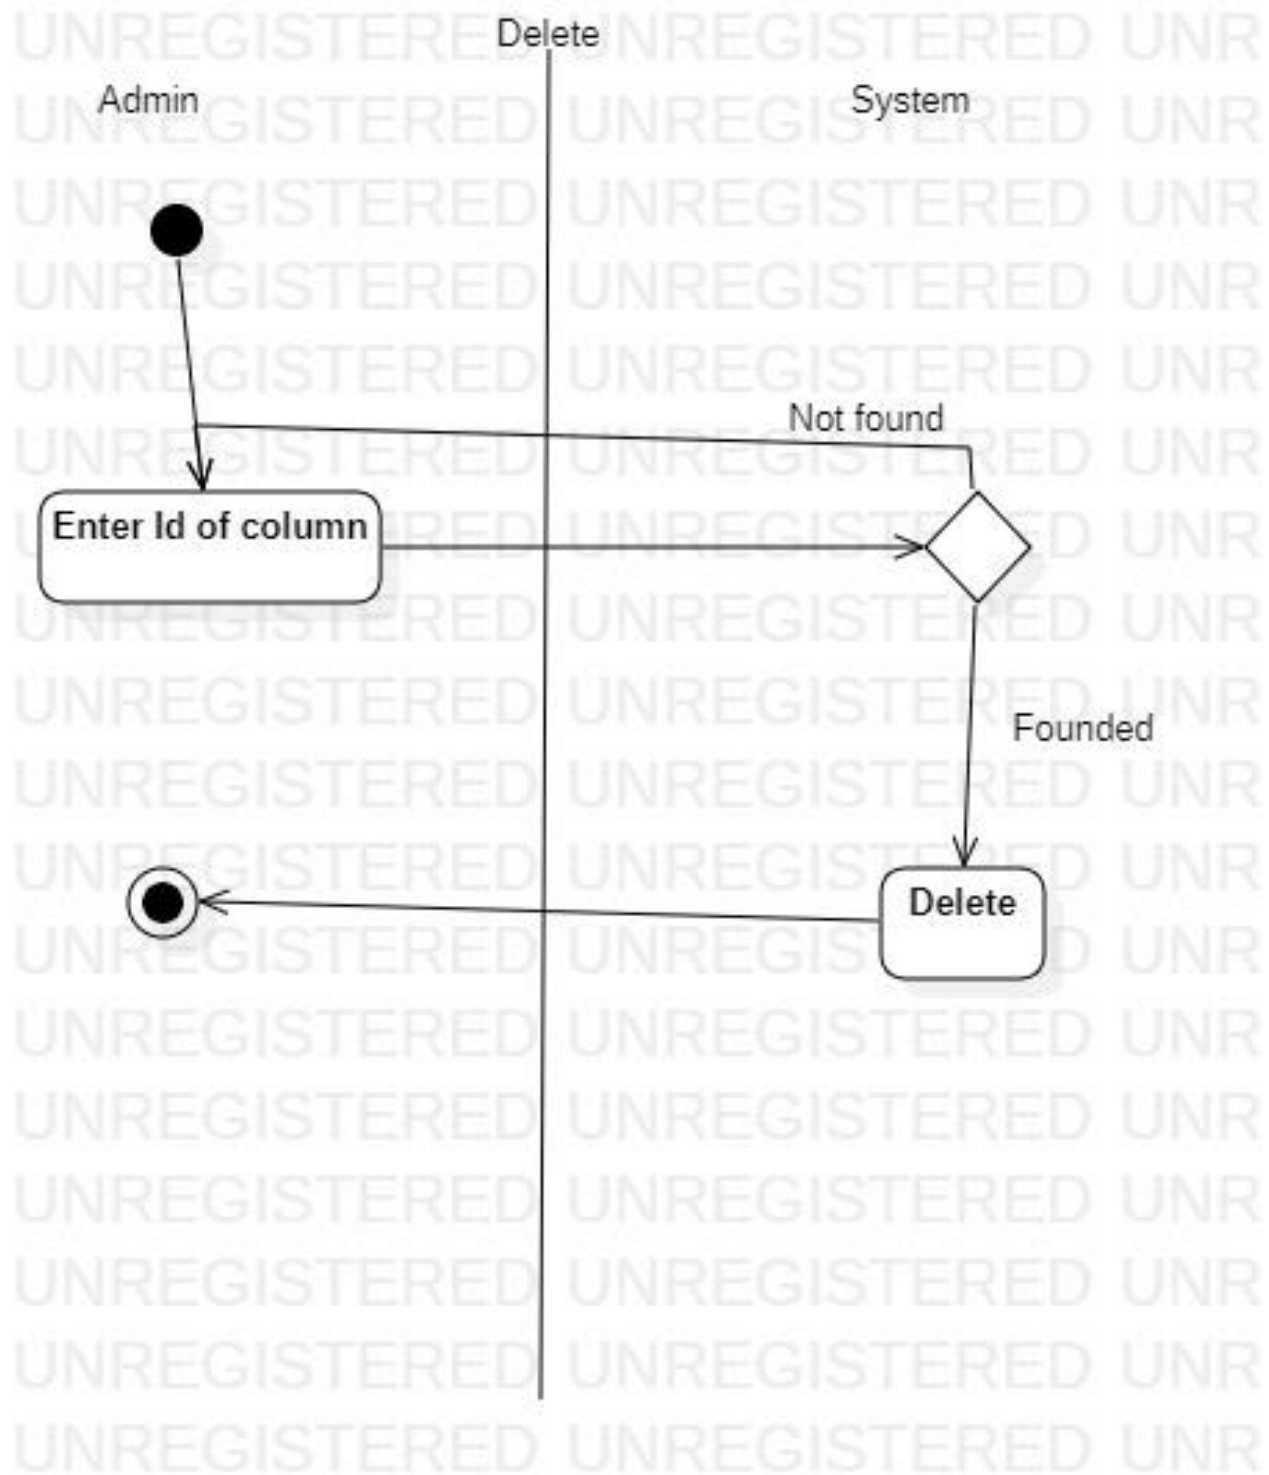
Delete

Admin

System

Not found

Enter Id of column

Founded

Delete

UNREGISTERED UNREGISTERED UNR
UNREGISTERED UNREGISTERED UNR
UNREGISTERED UNREGISTERED UNR
UNREGISTERED UNREGISTERED UNR
UNREGISTERED UNREGISTERED UNR
UNREGISTERED UNREGISTERED UNR
UNREGISTERED UNREGISTERED UNR
UNREGISTERED UNREGISTERED UNR
UNREGISTERED UNREGISTERED UNR
UNREGISTERED UNREGISTERED UNR
UNREGISTERED UNREGISTERED UNR
UNREGISTERED UNREGISTERED UNR
UNREGISTERED UNREGISTERED UNR
UNREGISTERED UNREGISTERED UNR
UNREGISTERED UNREGISTERED UNR
UNREGISTERED UNREGISTERED UNR
UNREGISTERED UNREGISTERED UNR
UNREGISTERED UNREGISTERED UNR